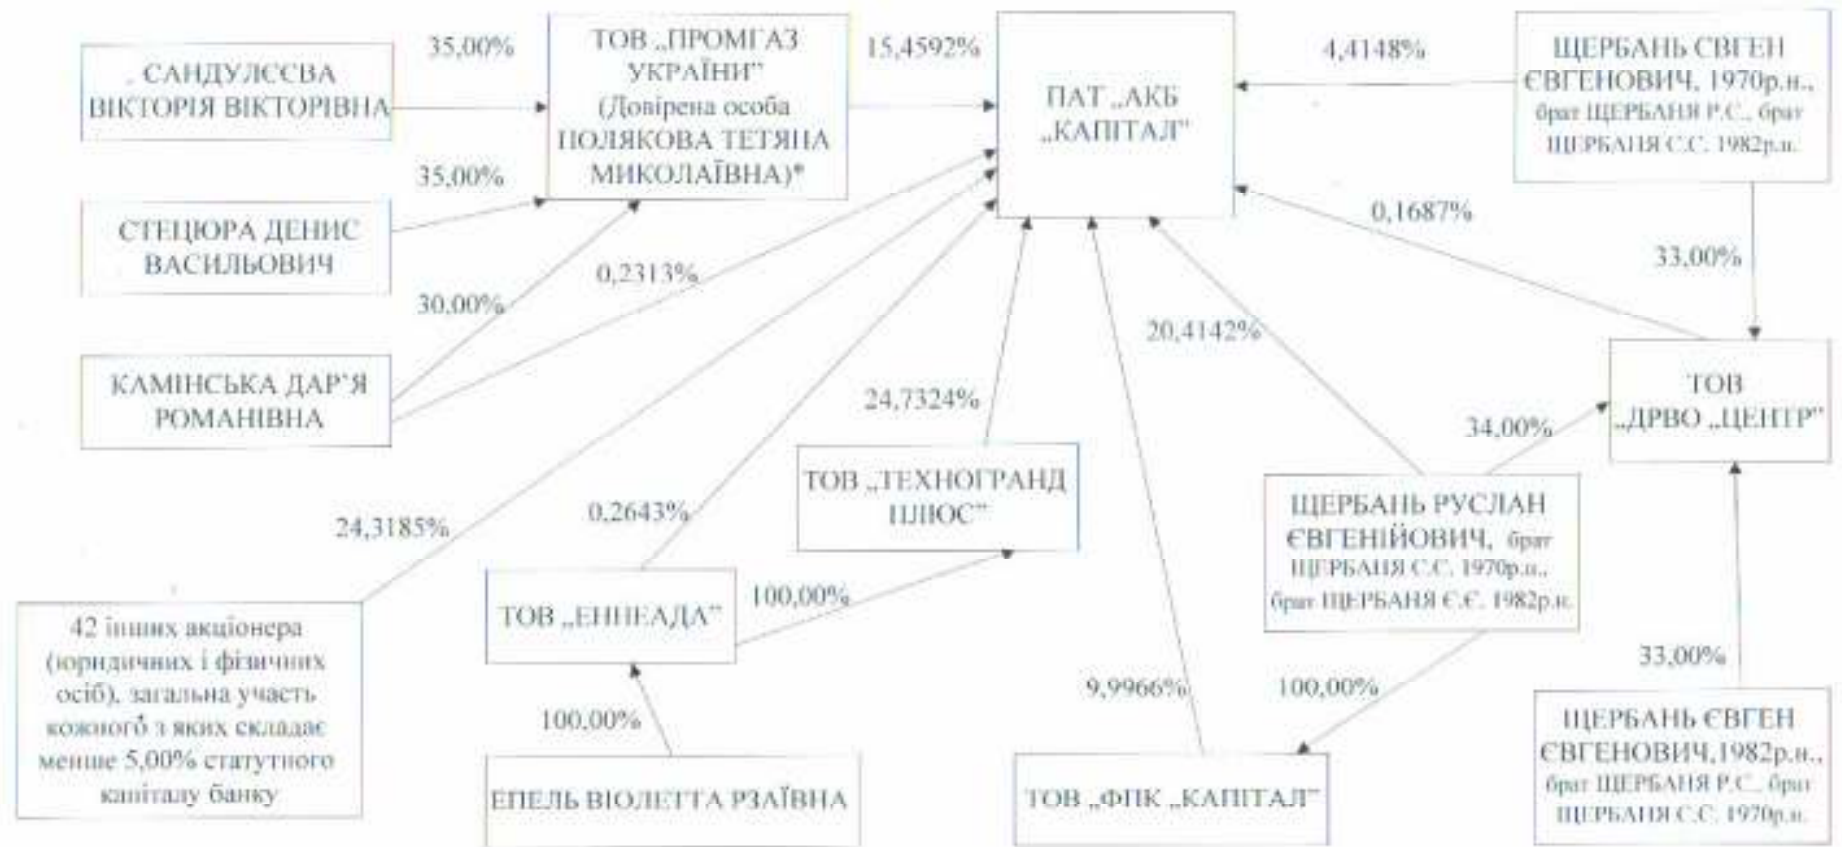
. САНДУЛЄЄВА ВІКТОРІЯ ВІКТОРІВНА

35,00%

ТОВ „ПРОМГАЗ УКРАЇНИ" (Довірена особа ПОЛЯКОВА ТЕТЯНА МИКОЛАЇВНА)*

15,4592%

ПАТ „АКБ „КАПІТАЛ"

4,4148%

ЩЕРБАНЬ ЄВГЕН ЄВГЕНОВИЧ, 1970р.н., брат ЩЕРБАНЯ Р.С., брат ЩЕРБАНЯ Є.С. 1982р.н.

35,00%

СТЕЦЮРА ДЕНИС ВАСИЛЬОВИЧ

0,1687%

33,00%

0,2313%

30,00%

20,4142%

КАМІНСЬКА ДАР'Я РОМАНІВНА

ТОВ „ДРВО „ЦЕНТР"

24,7324%

34,00%

ТОВ „ТЕХНОГРАНД ПЛЮС"

ЩЕРБАНЬ РУСЛАН ЄВГЕНІЙОВИЧ, брат ЩЕРБАНЯ Є.С. 1970р.н., брат ЩЕРБАНЯ Є.Є. 1982р.н.

24,3185%

0,2643%

100,00%

ТОВ „ЕННЕАДА"

42 інших акціонера (юридичних і фізичних осіб), загальна участь кожного з яких складає менше 5,00% статутного капіталу банку

33,00%

9,9966%

100,00%

100,00%

ЩЕРБАНЬ ЄВГЕН ЄВГЕНОВИЧ,1982р.н., брат ЩЕРБАНЯ Р.С., брат ЩЕРБАНЯ Є.С. 1970р.н.

ЕПЕЛЬ ВІОЛЕТТА РЗАЇВНА

ТОВ „ФПК „КАПІТАЛ"